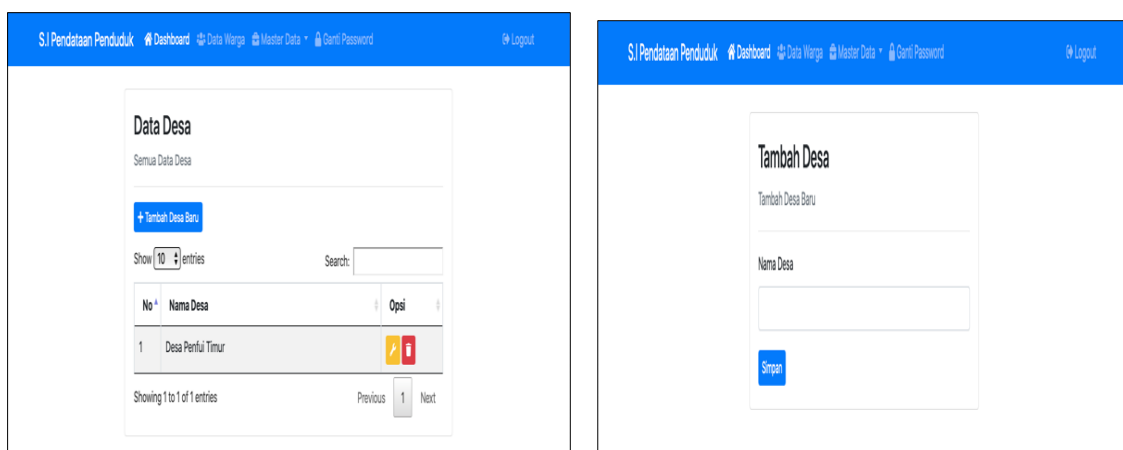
S.I Pendataan Penduduk Dashboard Data Warga Master Data Ganti Password Logout

Data Desa

Semua Data Desa

+ Tambah Desa Baru

Show 10 entries

Search:

| No | Nama Desa | Opsi |
|---|---|---|
| 1 | Desa Penfui Timur | |

Showing 1 to 1 of 1 entries

Previous 1 Next

S.I Pendataan Penduduk Dashboard Data Warga Master Data Ganti Password Logout

Tambah Desa

Tambah Desa Baru

Nama Desa

Simpan